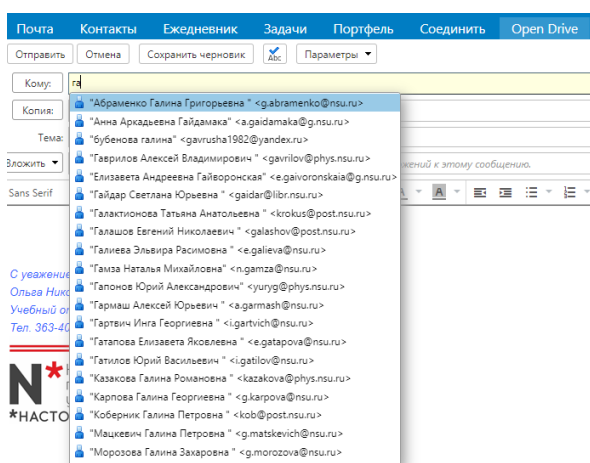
Почта Контакты Ежедневник Задачи Портфель Соединить Open Drive

Отправить Отмена Сохранить черновик Abc Параметры

Кому: га

Копия:

Тема:

Вложить

Sans Serif

жений к этому сообщению.

"Абраменко Галина Григорьевна " <g.abramenko@nsu.ru>
"Анна Аркадьевна Гайдамака" <a.gaidamaka@g.nsu.ru>
"бубенова галина" <gavrusha1982@yandex.ru>
"Гаврилов Алексей Владимирович " <gavrilov@phys.nsu.ru>
"Елизавета Андреевна Гайворонская" <e.gaivoronskaia@g.nsu.ru>
"Гайдар Светлана Юрьевна " <gaidar@libr.nsu.ru>
"Галактионова Татьяна Анатольевна " <krokus@post.nsu.ru>
"Галашов Евгений Николаевич " <galashov@post.nsu.ru>
"Галиева Эльвира Расимовна " <e.galieva@nsu.ru>
"Гамза Наталья Михайловна" <n.gamza@nsu.ru>
"Гапонов Юрий Александрович" <yuryg@phys.nsu.ru>
"Гармаш Алексей Юрьевич " <a.garmash@nsu.ru>
"Гартвич Инга Георгиевна " <i.gartvich@nsu.ru>
"Гатапова Елизавета Яковлевна " <e.gatapova@nsu.ru>
"Гатилов Юрий Васильевич " <i.gatilov@nsu.ru>
"Казакова Галина Романовна " <kazakova@phys.nsu.ru>
"Карпова Галина Георгиевна " <g.karpova@nsu.ru>
"Коберник Галина Петровна " <kob@post.nsu.ru>
"Мацкевич Галина Петровна " <g.matskevich@nsu.ru>
"Морозова Галина Захаровна " <g.morozova@nsu.ru>

С уважение
Ольга Нико
Учебный о
Тел. 363-40

N*
*НАСТО